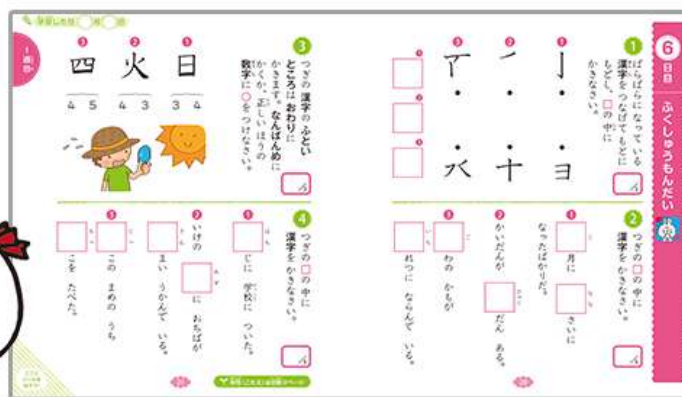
6日目

ふくしゅうもんだい

1 ばらばらになっている 漢字をつなげてもとに もどし、□の中に かきなさい。

❶ ヨ 亅

❷ 十 丶

❸ 八 ア

2 つぎの□の中に 漢字をかきなさい。

❶ □月に □さいに なったばかりだ。

❷ かいだんが □だん ある。

❸ □わの かもが □れつに ならんで いる。

3 つぎの漢字のふとい ところは、なん番めに かきますか。なんばんめに かくか、正しいほうの 数字に○をつけなさい。

❶ 日 3 4

❷ 火 4 3

❸ 四 4 5

4 つぎの□の中に 漢字をかきなさい。

❶ □じに 学校に ついた。

❷ いけの □に おちばが □まい うかんで いる。

❸ この □まめの うち、

❹ □こを たべた。